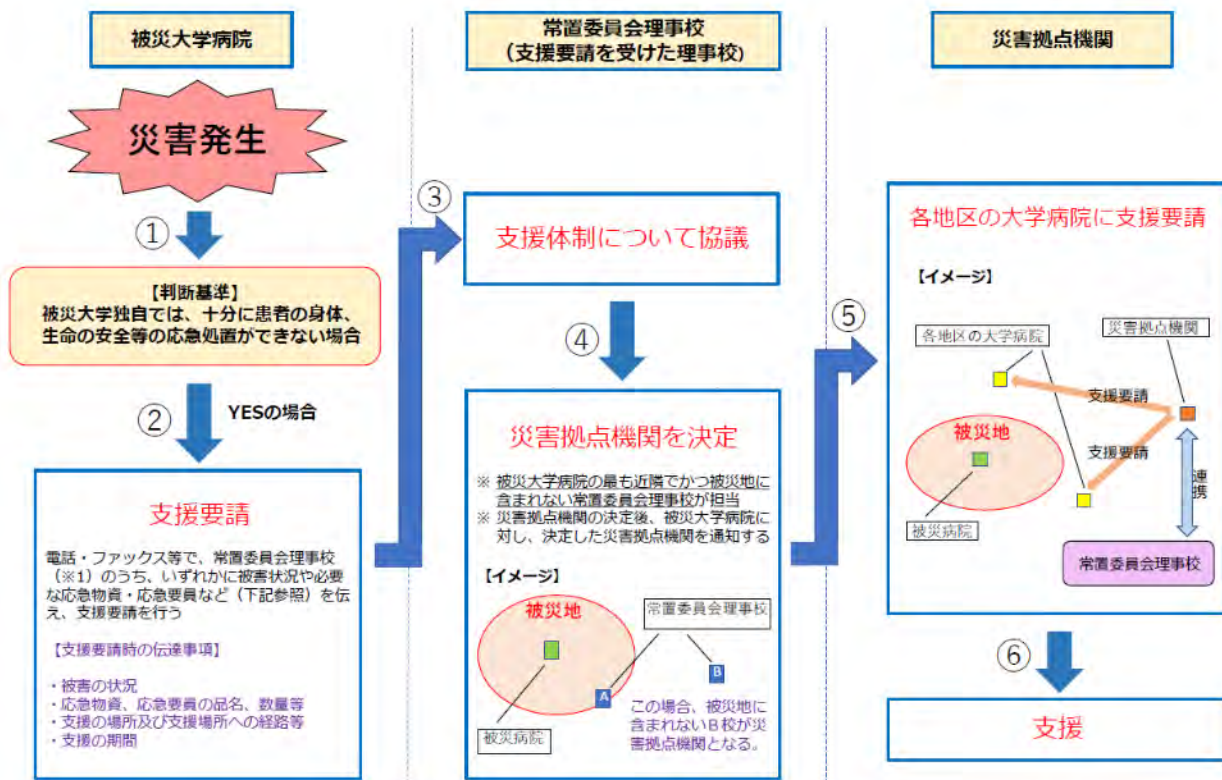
被災大学病院

常置委員会理事校
（支援要請を受けた理事校）

災害拠点機関

災害発生

①

【判断基準】
被災大学独自では、十分に患者の身体、生命の安全等の応急処置ができない場合

②

YESの場合

支援要請

電話・ファックス等で、常置委員会理事校（※1）のうち、いずれかに被害状況や必要な応急物資・応急要員など（下記参照）を伝え、支援要請を行う

【支援要請時の伝達事項】

・被害の状況
・応急物資、応急要員の品名、数量等
・支援の場所及び支援場所への経路等
・支援の期間

③

支援体制について協議

④

災害拠点機関を決定

※ 被災大学病院の最も近隣でかつ被災地に含まれない常置委員会理事校が担当
※ 災害拠点機関の決定後、被災大学病院に対し、決定した災害拠点機関を通知する

【イメージ】

被災地

常置委員会理事校

A

B

被災病院

この場合、被災地に含まれないB校が災害拠点機関となる。

⑤

各地区の大学病院に支援要請

【イメージ】

各地区の大学病院

災害拠点機関

支援要請

被災地

支援要請

連携

被災病院

常置委員会理事校

⑥

支援